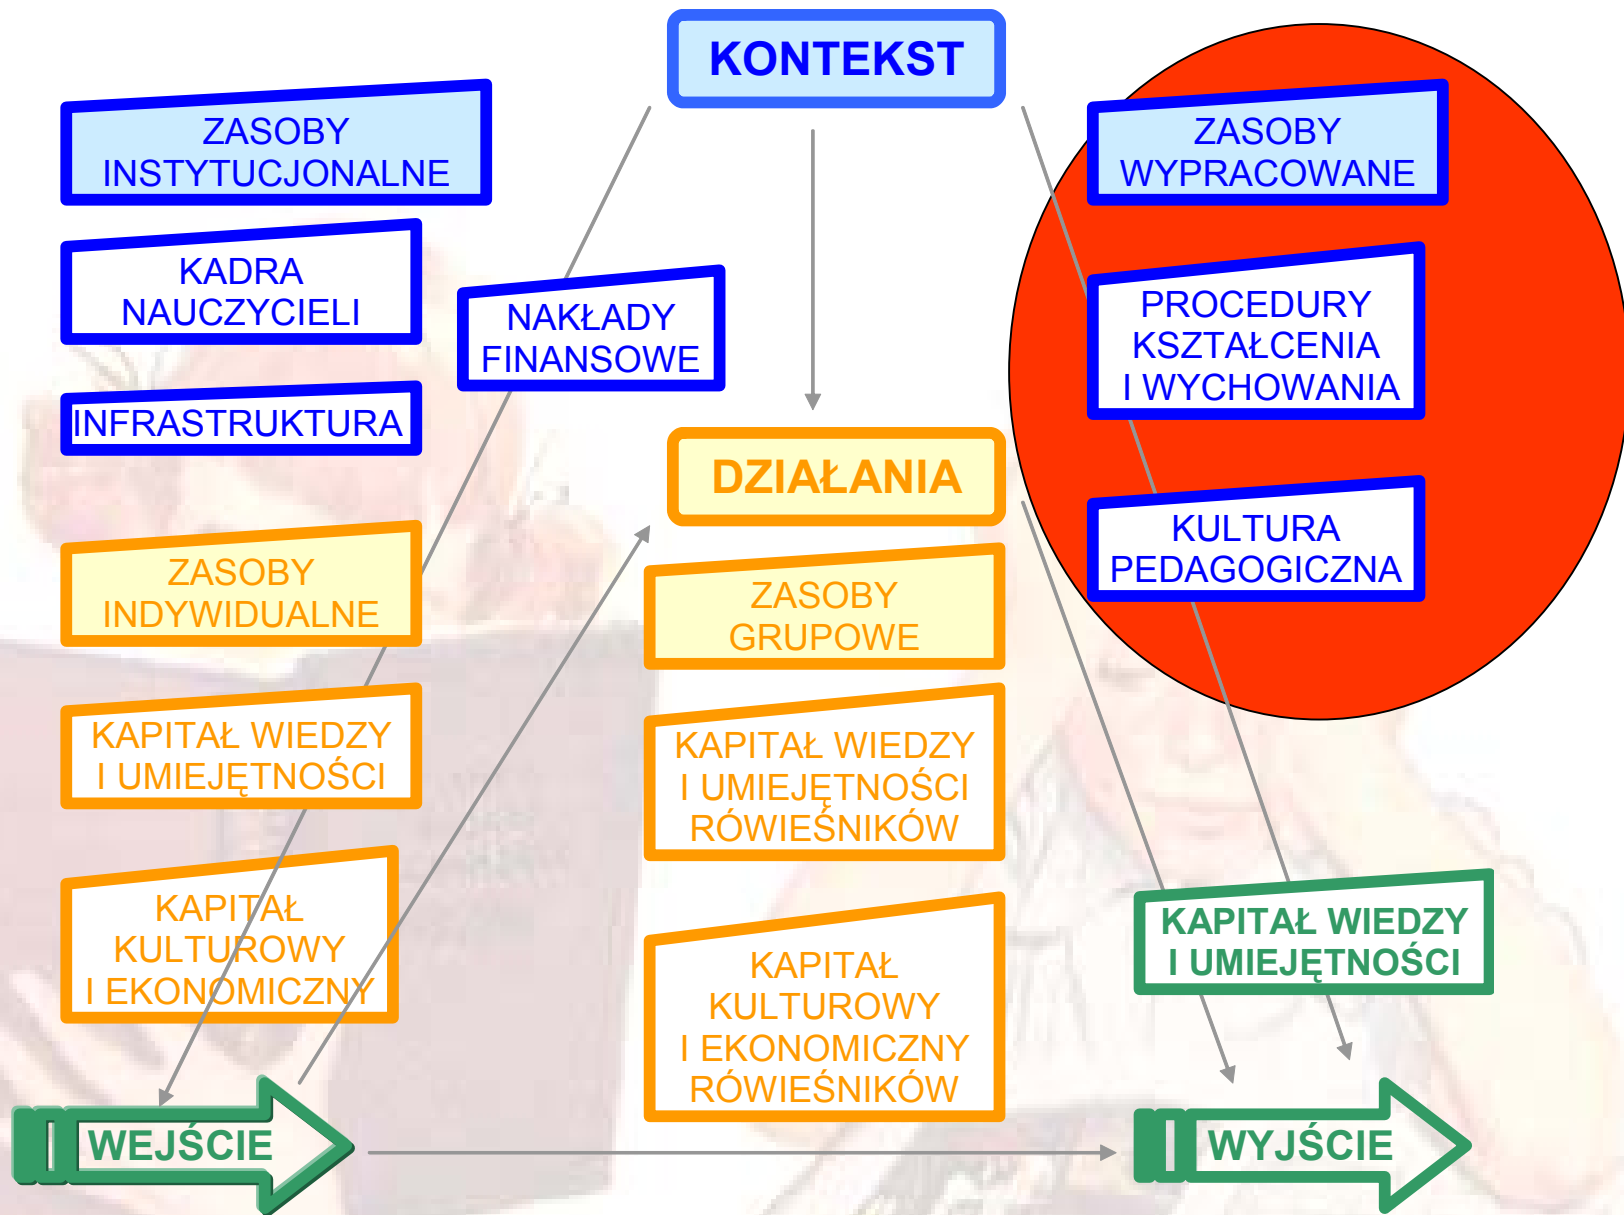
KONTEKST

ZASOBY INSTYTUCJONALNE

KADRA NAUCZYCIELI

INFRASTRUKTURA

NAKŁADY FINANSOWE

ZASOBY WYPRACOWANE

PROCEDURY KSZTAŁCENIA I WYCHOWANIA

KULTURA PEDAGOGICZNA

DZIAŁANIA

ZASOBY INDYWIDUALNE

KAPITAŁ WIEDZY I UMIEJĘTNOŚCI

KAPITAŁ KULTUROWY I EKONOMICZNY

ZASOBY GRUPOWE

KAPITAŁ WIEDZY I UMIEJĘTNOŚCI RÓWIEŚNIKÓW

KAPITAŁ KULTUROWY I EKONOMICZNY RÓWIEŚNIKÓW

KAPITAŁ WIEDZY I UMIEJĘTNOŚCI

WEJŚCIE

WYJŚCIE